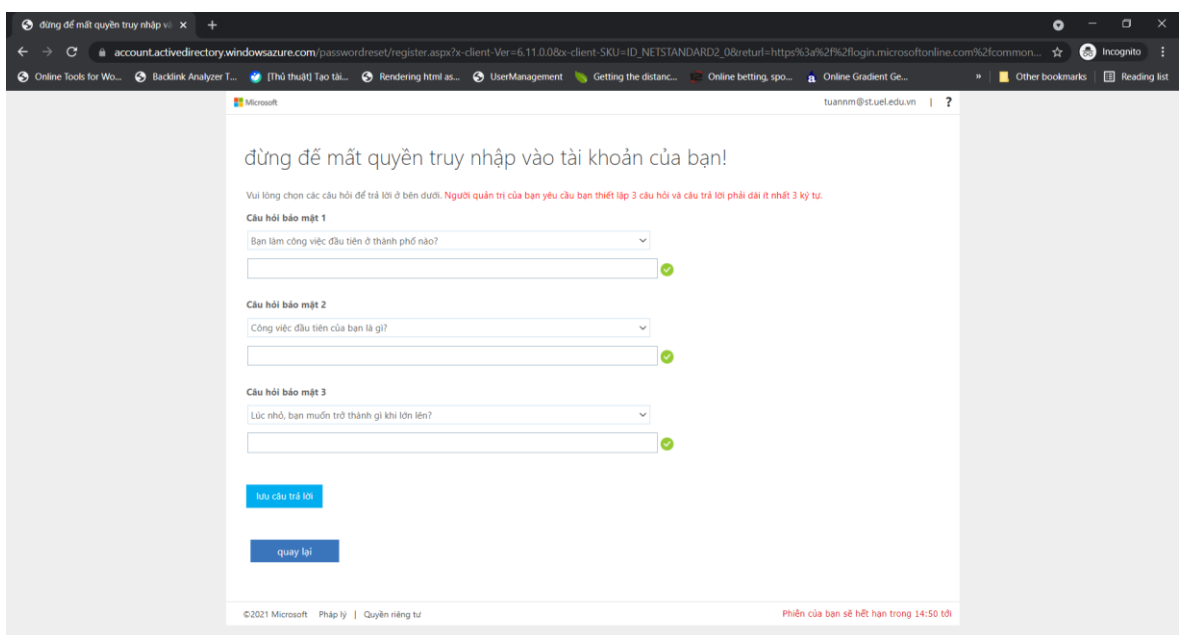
đừng để mất quyền truy nhập v ×

account.activedirectory.windowsazure.com/passwordreset/register.aspx?x-client-Ver=6.11.0.0&x-client-SKU=ID_NETSTANDARD2_0&returl=https%3a%2f%2flogin.microsoftonline.com%2fcommon...

Incognito

Online Tools for Wo... Backlink Analyzer T... [Thủ thuật] Tạo tài... Rendering html as... UserManagement Getting the distanc... Online betting, spo... Online Gradient Ge... » Other bookmarks Reading list

Microsoft

tuannm@st.uel.edu.vn | ?

đừng để mất quyền truy nhập vào tài khoản của bạn!

Vui lòng chọn các câu hỏi để trả lời ở bên dưới. Người quản trị của bạn yêu cầu bạn thiết lập 3 câu hỏi và câu trả lời phải dài ít nhất 3 ký tự.

Câu hỏi bảo mật 1

Bạn làm công việc đầu tiên ở thành phố nào?

Câu hỏi bảo mật 2

Công việc đầu tiên của bạn là gì?

Câu hỏi bảo mật 3

Lúc nhỏ, bạn muốn trở thành gì khi lớn lên?

lưu câu trả lời

quay lại

©2021 Microsoft Pháp lý | Quyền riêng tư

Phiên của bạn sẽ hết hạn trong 14:50 tới